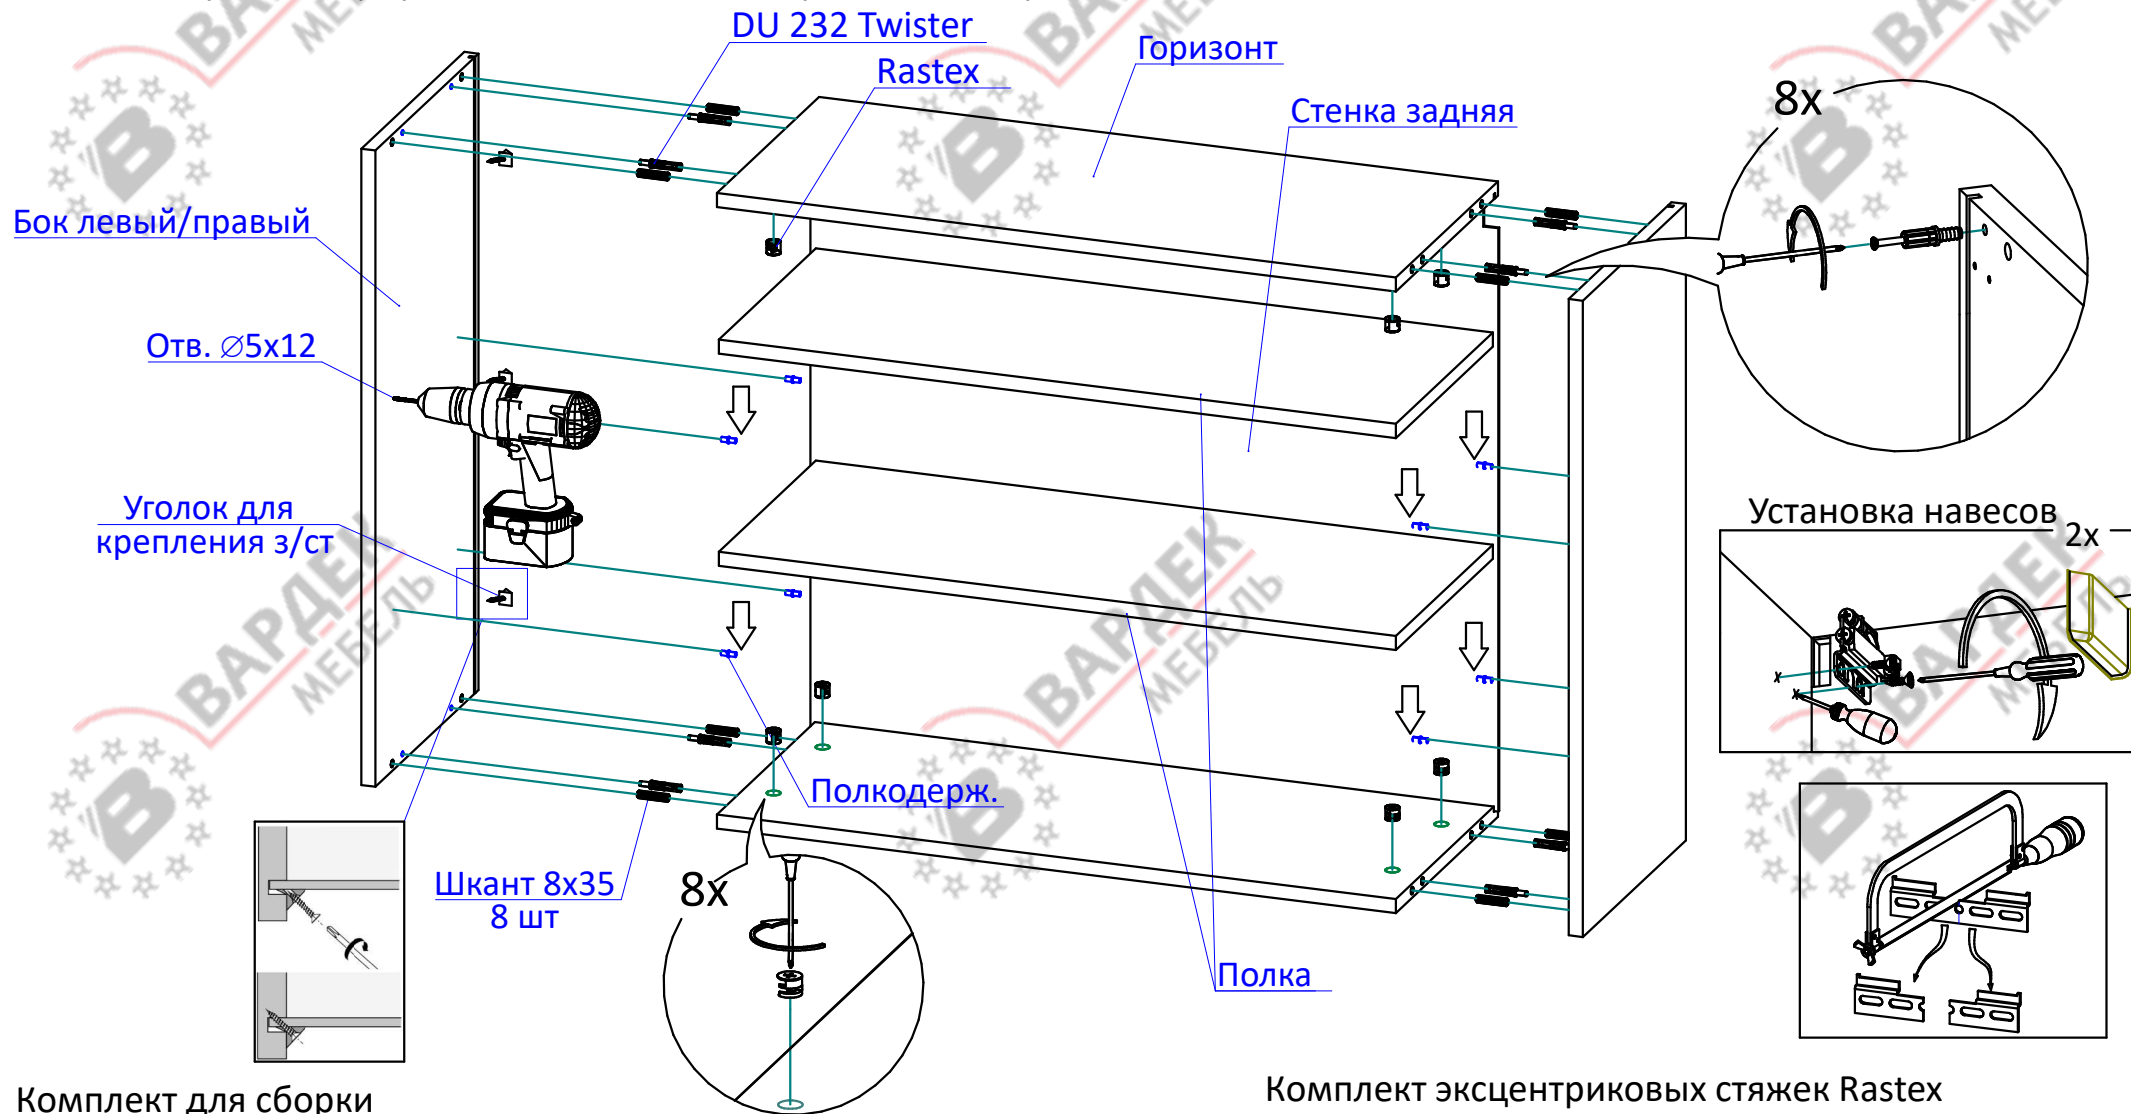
DU 232 Twister
Rastex
Горизонт
Стенка задняя
8x
Бок левый/правый
Отв. ∅5x12
Уголок для крепления з/ст
Установка навесов
2x
Полкодерж.
Шкант 8x35
8 шт
8x
Полка
Комплект для сборки
Комплект эксцентриковых стяжек Rastex
ВАРДЕК МЕБЕЛЬ
ВАРДЕК МЕБЕЛЬ
ВАРДЕК МЕБЕЛЬ